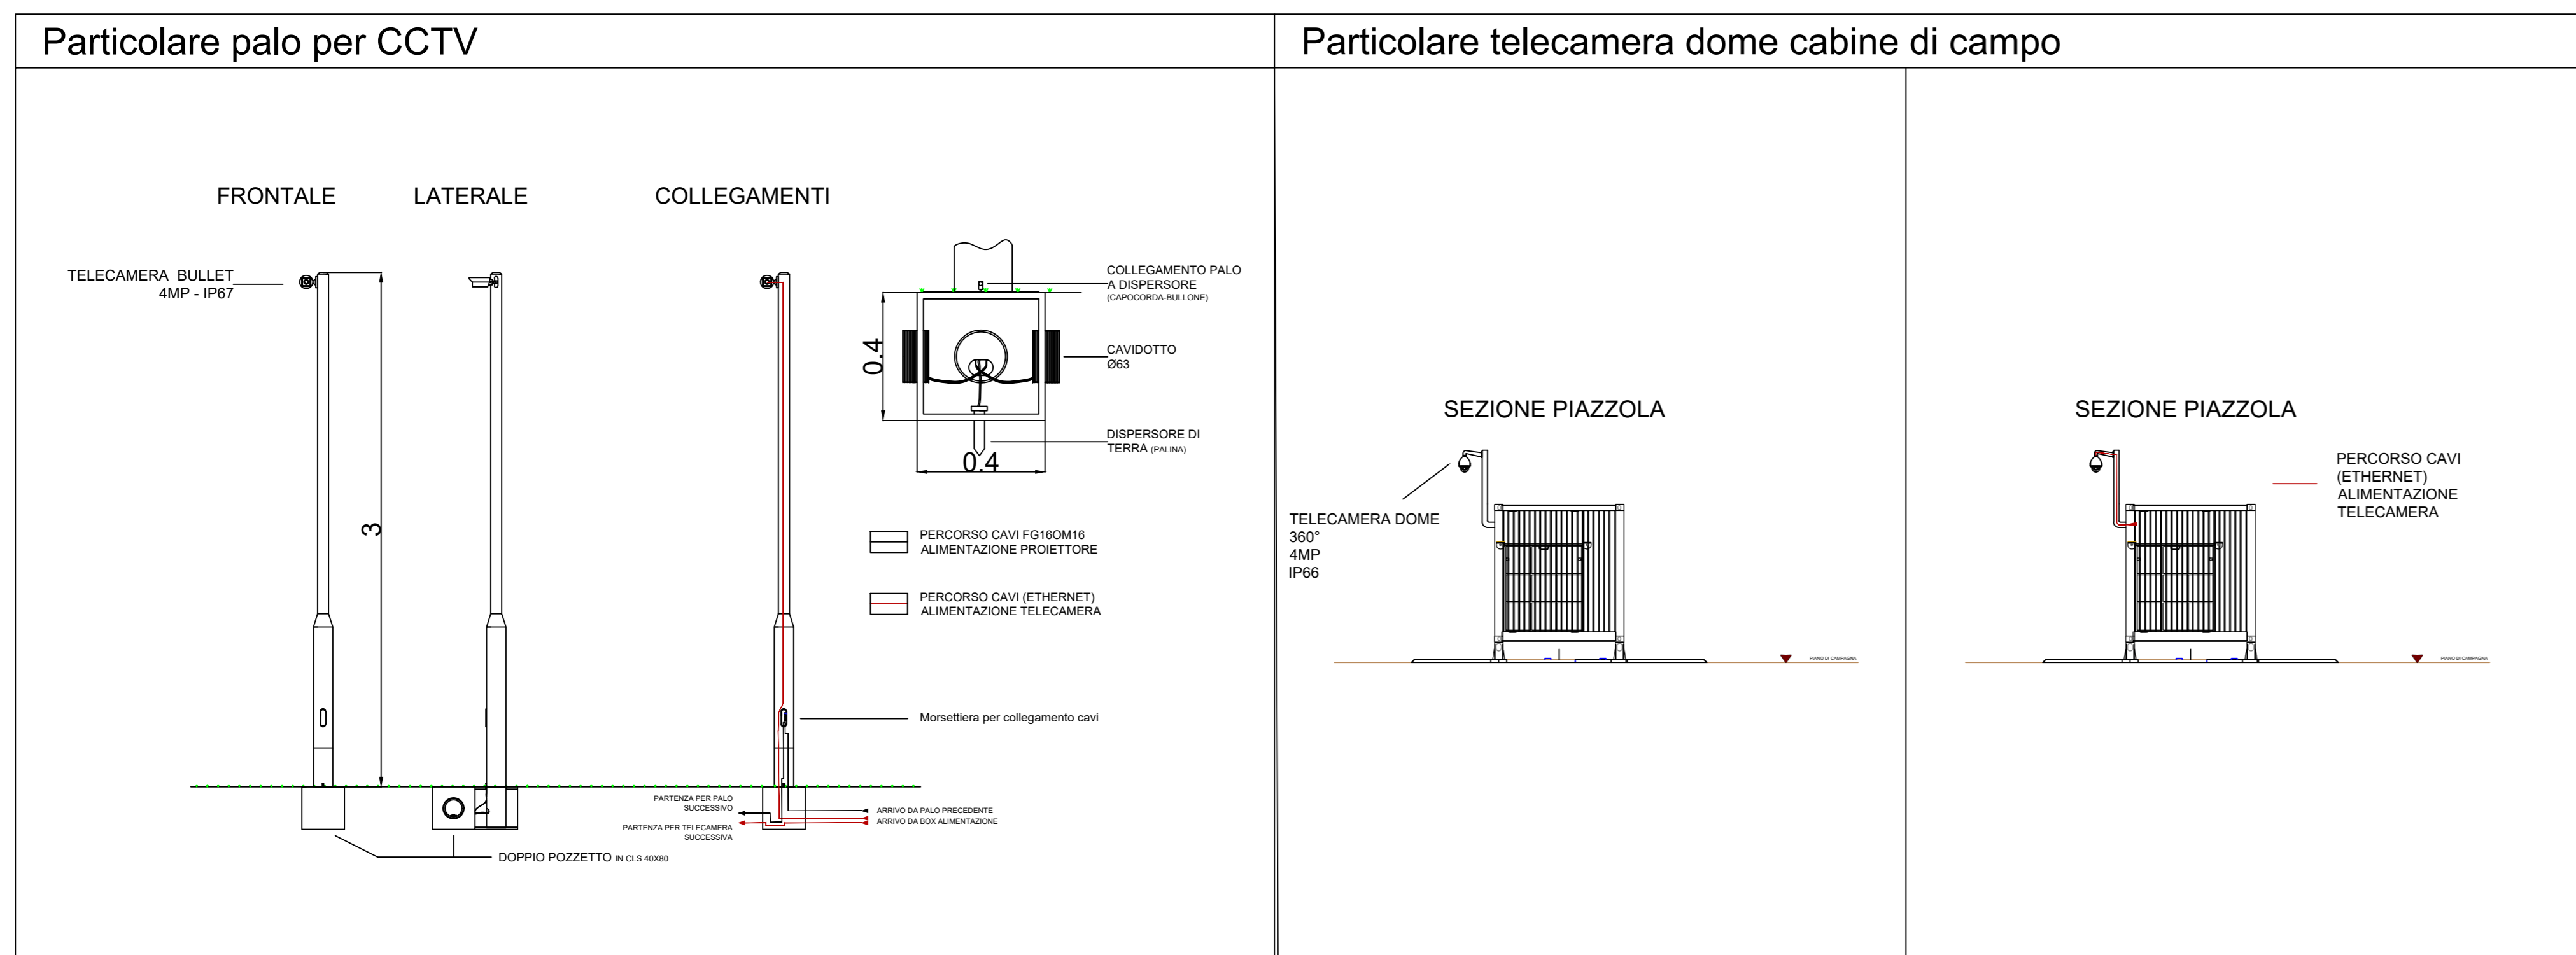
Particolare palo per CCTV

FRONTALE LATERALE COLLEGAMENTI

TELECAMERA BULLET
4MP - IP67

3

COLLEGAMENTO PALO
A DISPERSORE
(CAPOCORDA-BULLONE)

0.4

CAVIDOTTO
Ø63

DISPERSORE DI
TERRA (PALINA)

0.4

PERCORSO CAVI FG16OM16
ALIMENTAZIONE PROIETTORE

PERCORSO CAVI (ETHERNET)
ALIMENTAZIONE TELECAMERA

Morsettiera per collegamento cavi

PARTENZA PER PALO
SUCCESSIVO

PARTENZA PER TELECAMERA
SUCCESSIVA

ARRIVO DA PALO PRECEDENTE
ARRIVO DA BOX ALIMENTAZIONE

DOPPIO POZZETTO IN CLS 40X80

Particolare telecamera dome cabine di campo

SEZIONE PIAZZOLA

TELECAMERA DOME
360°
4MP
IP66

PIANO DI CAMPAGNA

SEZIONE PIAZZOLA

PERCORSO CAVI
(ETHERNET)
ALIMENTAZIONE
TELECAMERA

PIANO DI CAMPAGNA